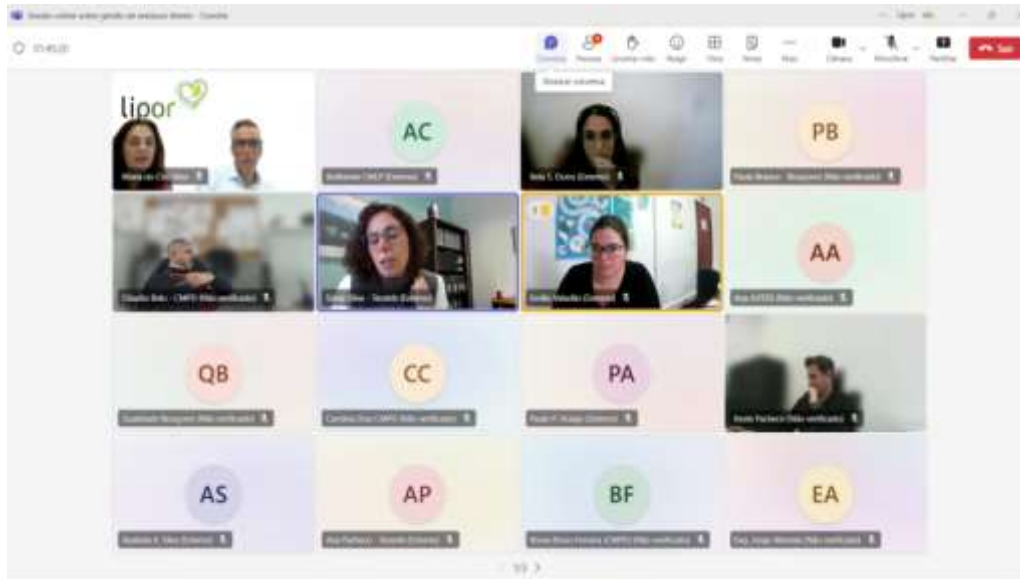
Sessão online sobre gestão de resíduos têxteis - Convite

01:45:20

Conversa Pessoas Levantar mão Reagir Vista Notas Mais Câmara Microfone Partilhar Sair

Mostrar conversa

lipor

AC

PB

AA

QB

CC

PA

AS

AP

BF

EA

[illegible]